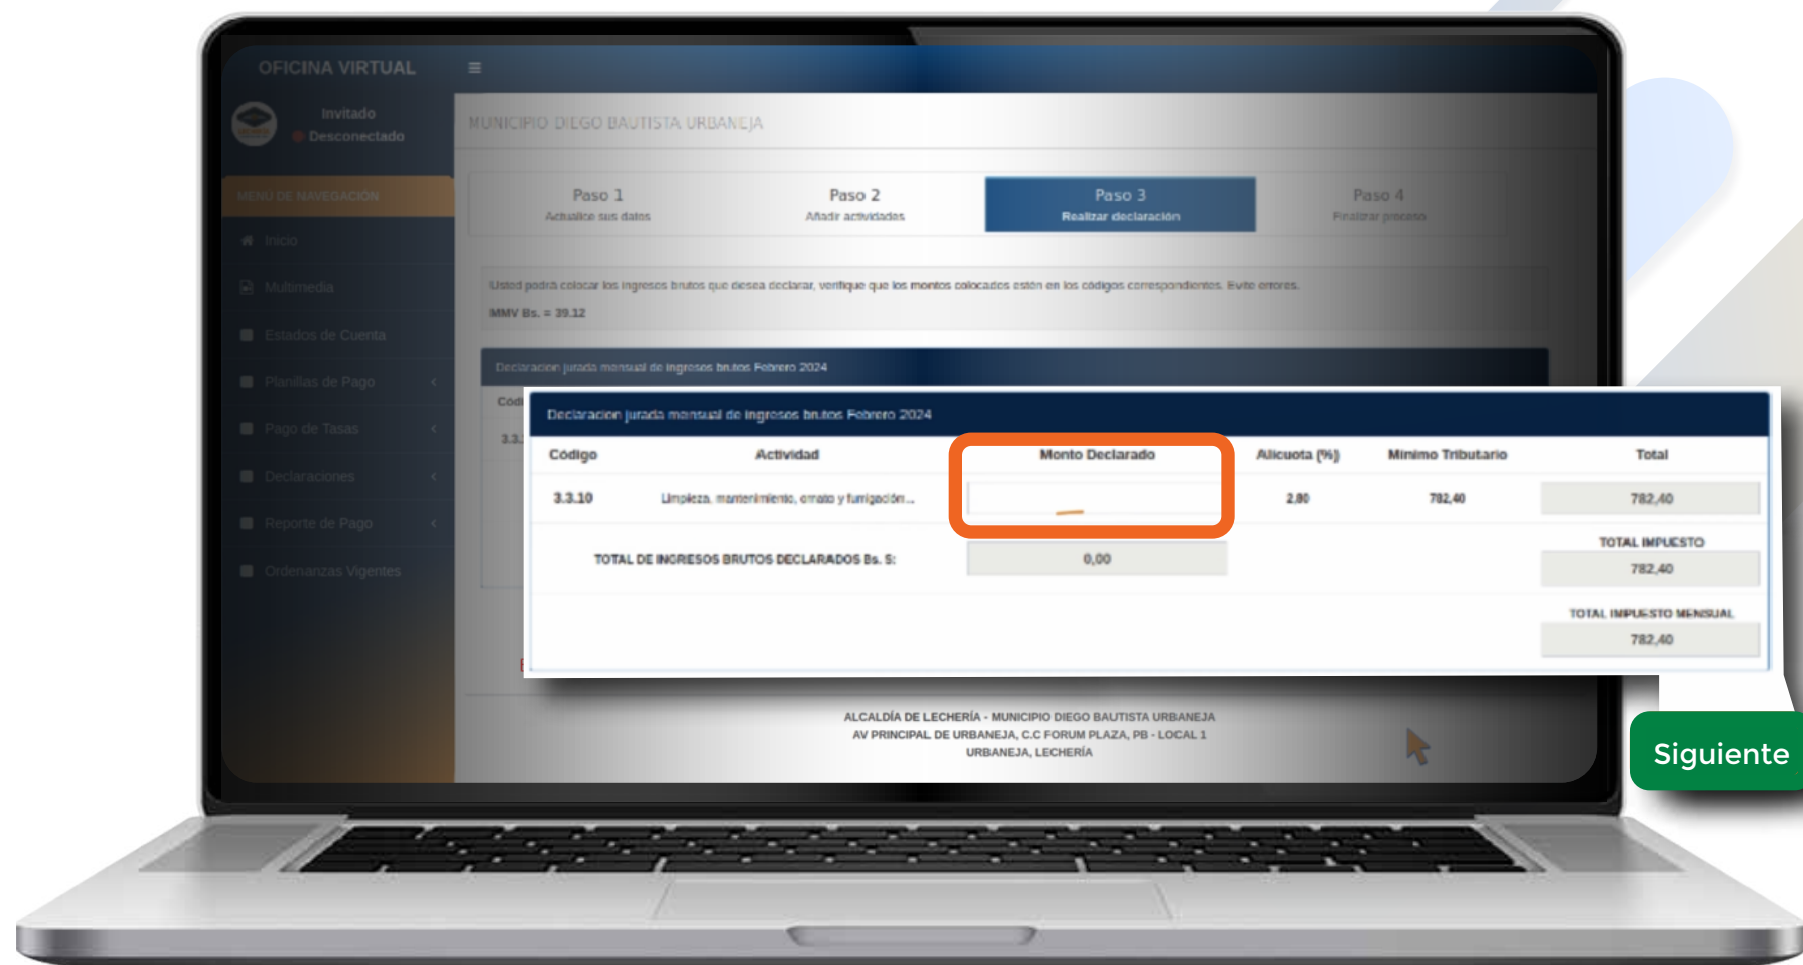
OFICINA VIRTUAL

Invitado
Desconectado

MENÚ DE NAVEGACIÓN
Inicio
Multimedia
Estados de Cuenta
Planillas de Pago
Pago de Tasas
Declaraciones
Reporte de Pago
Ordenanzas Vigentes

MUNICIPIO DIEGO BAUTISTA URBANEJA

Paso 1
Actualice sus datos

Paso 2
Añadir actividades

Paso 3
Realizar declaración

Paso 4
Finalizar proceso

Usted podrá colocar los ingresos brutos que desea declarar, verifique que los montos colocados estén en los códigos correspondientes. Evite errores.

MMV Bs. = 39.12

Declaracion jurada mensual de ingresos brutos Febrero 2024

Declaracion jurada mensual de ingresos brutos Febrero 2024

| Código | Actividad | Monto Declarado | Alicuota (%) | Minimo Tributario | Total |
|---|---|---|---|---|---|
| 3.3.10 | Limpieza, mantenimiento, ornato y fumigación... | | 2,00 | 782,40 | 782,40 |

TOTAL DE INGRESOS BRUTOS DECLARADOS Bs. S: 0,00

TOTAL IMPUESTO
782,40

TOTAL IMPUESTO MENSUAL
782,40

ALCALDÍA DE LECHERÍA - MUNICIPIO DIEGO BAUTISTA URBANEJA
AV PRINCIPAL DE URBANEJA, C.C FORUM PLAZA, PB - LOCAL 1
URBANEJA, LECHERÍA

Siguiente